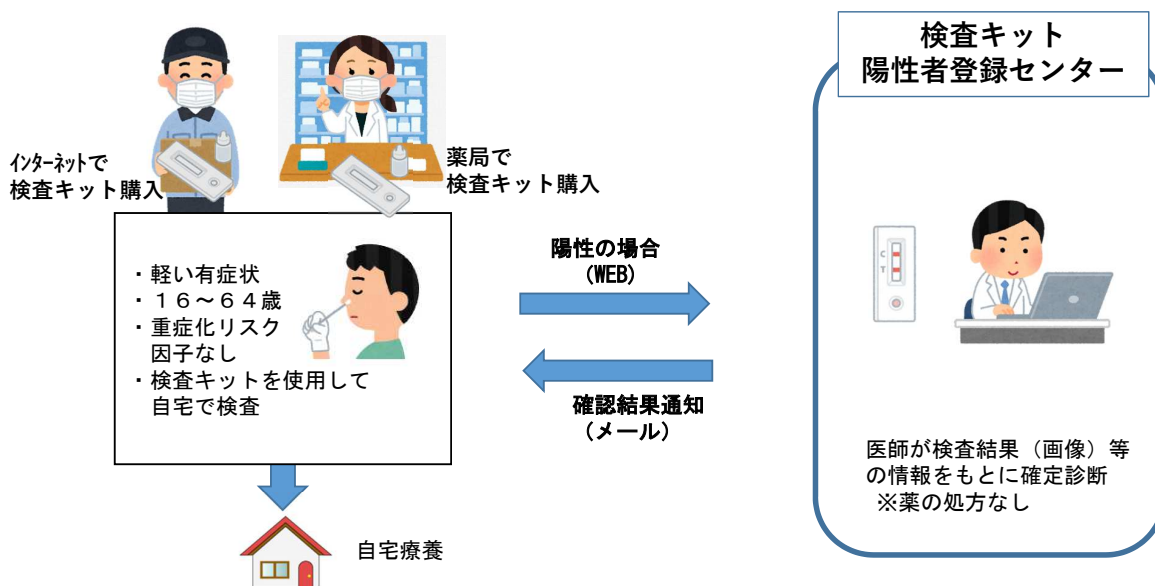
インターネットで
検査キット購入

薬局で
検査キット購入

・軽い有症状
・１６～６４歳
・重症化リスク
因子なし
・検査キットを使用して
自宅で検査

陽性の場合
（WEB）

確認結果通知
（メール）

自宅療養

検査キット
陽性者登録センター

C
T

医師が検査結果（画像）等の情報をもとに確定診断
※薬の処方なし